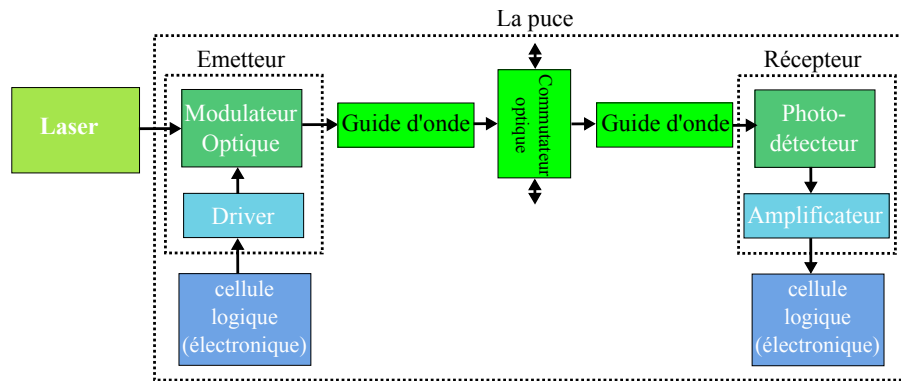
La puce

Emetteur

Laser

Modulateur Optique

Driver

cellule logique (électronique)

Guide d'onde

Commutateur optique

Guide d'onde

Récepteur

Photo-détecteur

Amplificateur

cellule logique (électronique)